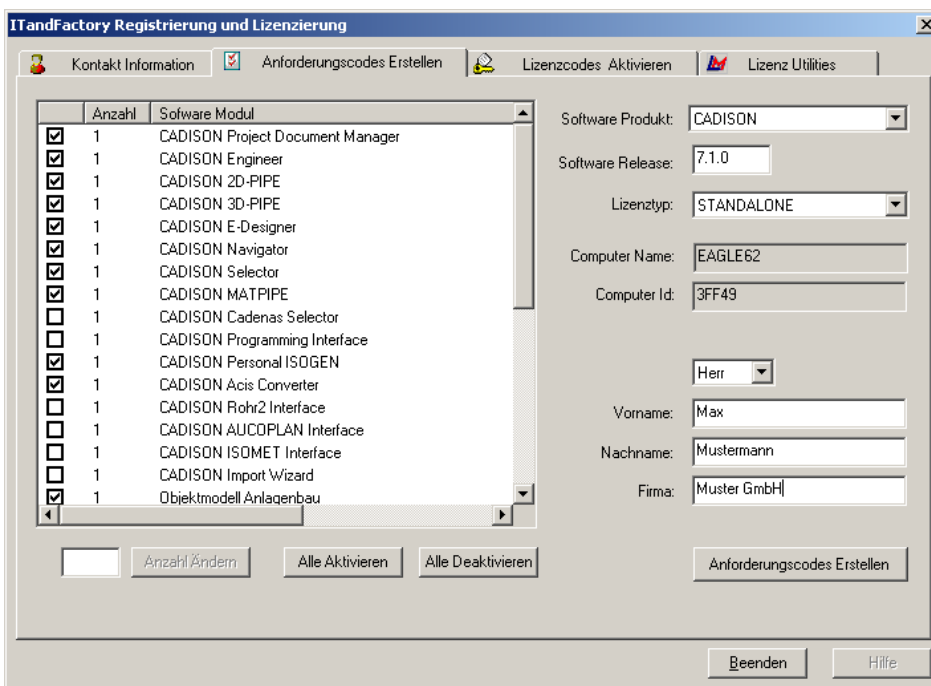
ITandFactory Registrierung und Lizenzierung

Kontakt Information | Anforderungscodes Erstellen | Lizenzcodes Aktivieren | Lizenz Utilities

| | Anzahl | Software Modul |
|---|---|---|
| ☑ | 1 | CADISON Project Document Manager |
| ☑ | 1 | CADISON Engineer |
| ☑ | 1 | CADISON 2D-PIPE |
| ☑ | 1 | CADISON 3D-PIPE |
| ☑ | 1 | CADISON E-Designer |
| ☑ | 1 | CADISON Navigator |
| ☑ | 1 | CADISON Selector |
| ☑ | 1 | CADISON MATPIPE |
| ☐ | 1 | CADISON Cadenas Selector |
| ☐ | 1 | CADISON Programming Interface |
| ☑ | 1 | CADISON Personal ISOGEN |
| ☑ | 1 | CADISON Acis Converter |
| ☐ | 1 | CADISON Rohr2 Interface |
| ☐ | 1 | CADISON AUCOPLAN Interface |
| ☐ | 1 | CADISON ISOMET Interface |
| ☐ | 1 | CADISON Import Wizard |
| ☑ | 1 | Objektmodell Anlagenbau |

Anzahl Ändern | Alle Aktivieren | Alle Deaktivieren

Software Produkt: CADISON
Software Release: 7.1.0
Lizenztyp: STANDALONE
Computer Name: EAGLE62
Computer Id: 3FF49

Herr
Vorname: Max
Nachname: Mustermann
Firma: Muster GmbH

Anforderungscodes Erstellen

Beenden | Hilfe